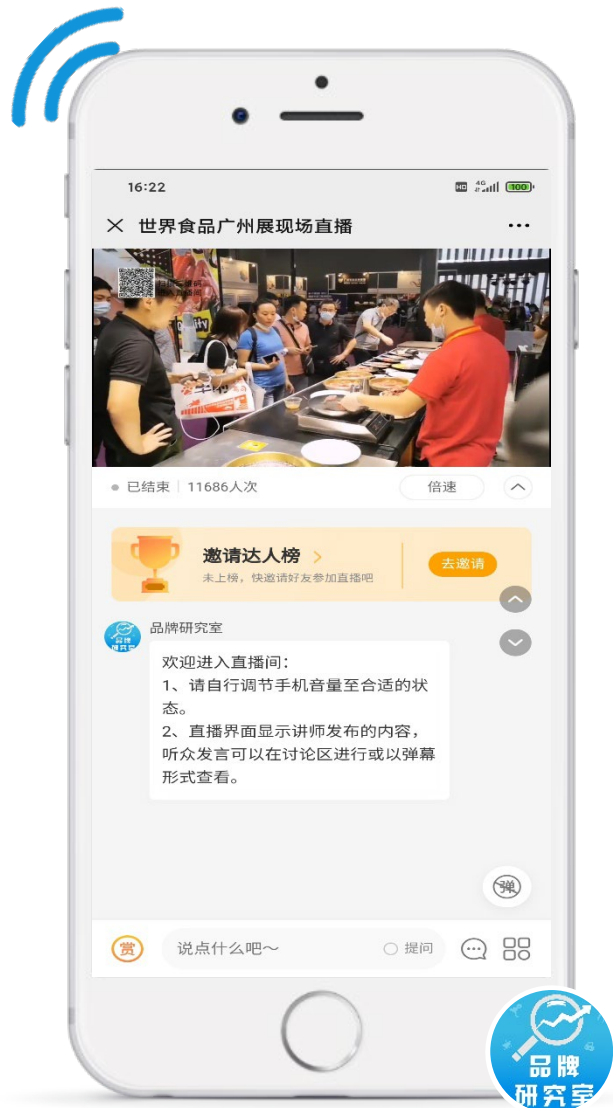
16:22

HD 4G 100

× 世界食品广州展现场直播 ···

已结束 | 11686人次 倍速

邀请达人榜 >
未上榜，快邀请好友参加直播吧
去邀请

品牌研究室

欢迎进入直播间：
1、请自行调节手机音量至合适的状态。
2、直播界面显示讲师发布的内容，听众发言可以在讨论区进行或以弹幕形式查看。

弹

赏 说点什么吧～ 提问

品牌研究室